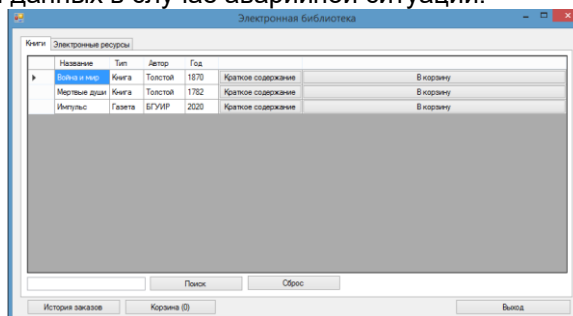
данных в случае аварийной ситуации.

Электронная библиотека

Книги | Электронные ресурсы

| | Название | Тип | Автор | Год | | |
|---|---|---|---|---|---|---|
| ▸ | Война и мир | Книга | Толстой | 1870 | Краткое содержание | В корзину |
| | Мертвые души | Книга | Толстой | 1782 | Краткое содержание | В корзину |
| | Импульс | Газета | БГУИР | 2020 | Краткое содержание | В корзину |

Поиск | Сброс

История заказов | Корзина (0) | Выход